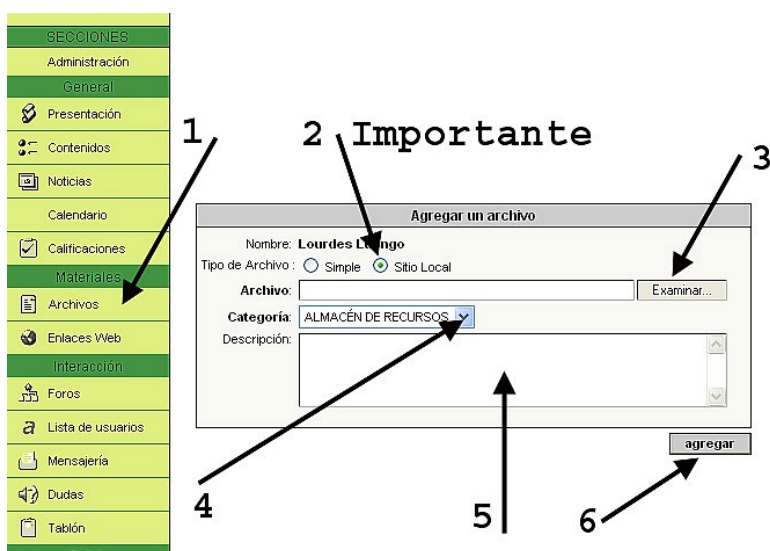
SECCIONES
Administración
General
Presentación
Contenidos
Noticias
Calendario
Calificaciones
Materiales
Archivos
Enlaces Web
Interacción
Foros
Lista de usuarios
Mensajería
Dudas
Tablón

1
2 Importante
3

Agregar un archivo
Nombre: Lourdes L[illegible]ngo
Tipo de Archivo : Simple Sitio Local
Archivo: Examinar...
Categoría: ALMACÉN DE RECURSOS
Descripción:
agregar

4
5
6